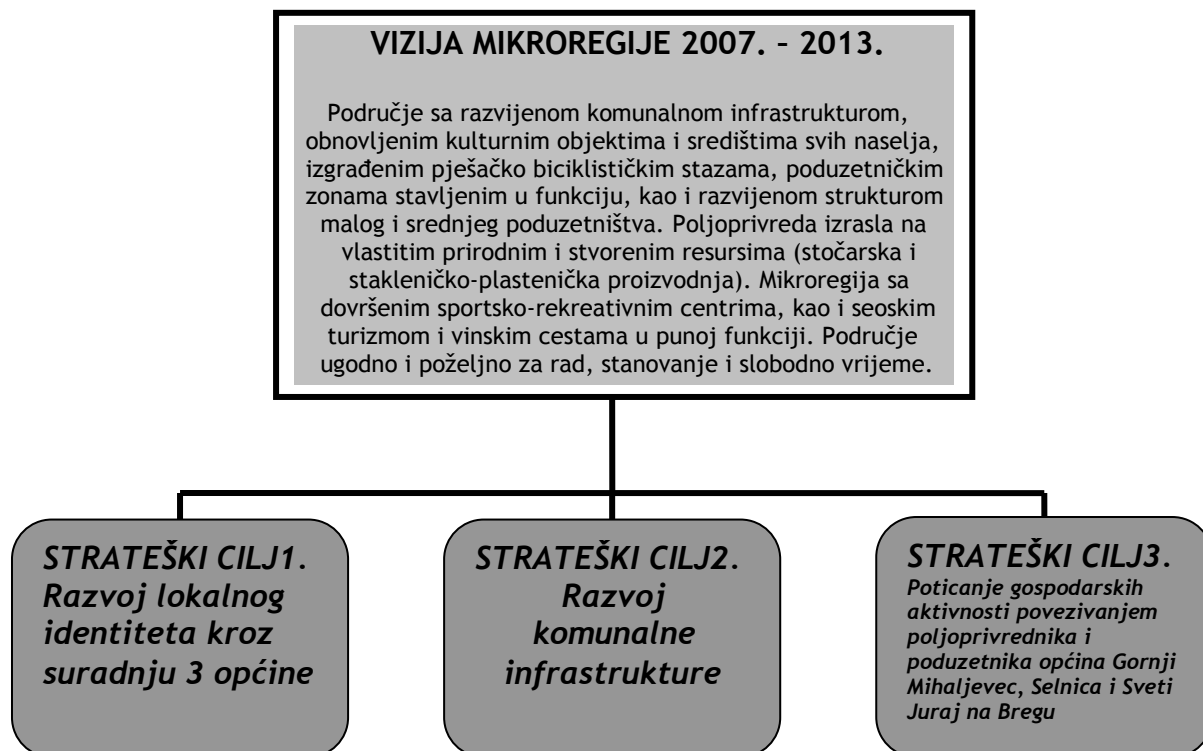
VIZIJA MIKROREGIJE 2007. – 2013.

Područje sa razvijenom komunalnom infrastrukturom, obnovljenim kulturnim objektima i središtima svih naselja, izgrađenim pješačko biciklističkim stazama, poduzetničkim zonama stavljenim u funkciju, kao i razvijenom strukturom malog i srednjeg poduzetništva. Poljoprivreda izrasla na vlastitim prirodnim i stvorenim resursima (stočarska i stakleničko-plastenička proizvodnja). Mikroregija sa dovršenim sportsko-rekreativnim centrima, kao i seoskim turizmom i vinskim cestama u punoj funkciji. Područje ugodno i poželjno za rad, stanovanje i slobodno vrijeme.

STRATEŠKI CILJ1. Razvoj lokalnog identiteta kroz suradnju 3 općine

STRATEŠKI CILJ2. Razvoj komunalne infrastrukture

STRATEŠKI CILJ3. Poticanje gospodarskih aktivnosti povezivanjem poljoprivrednika i poduzetnika općina Gornji Mihaljevec, Selnica i Sveti Juraj na Bregu